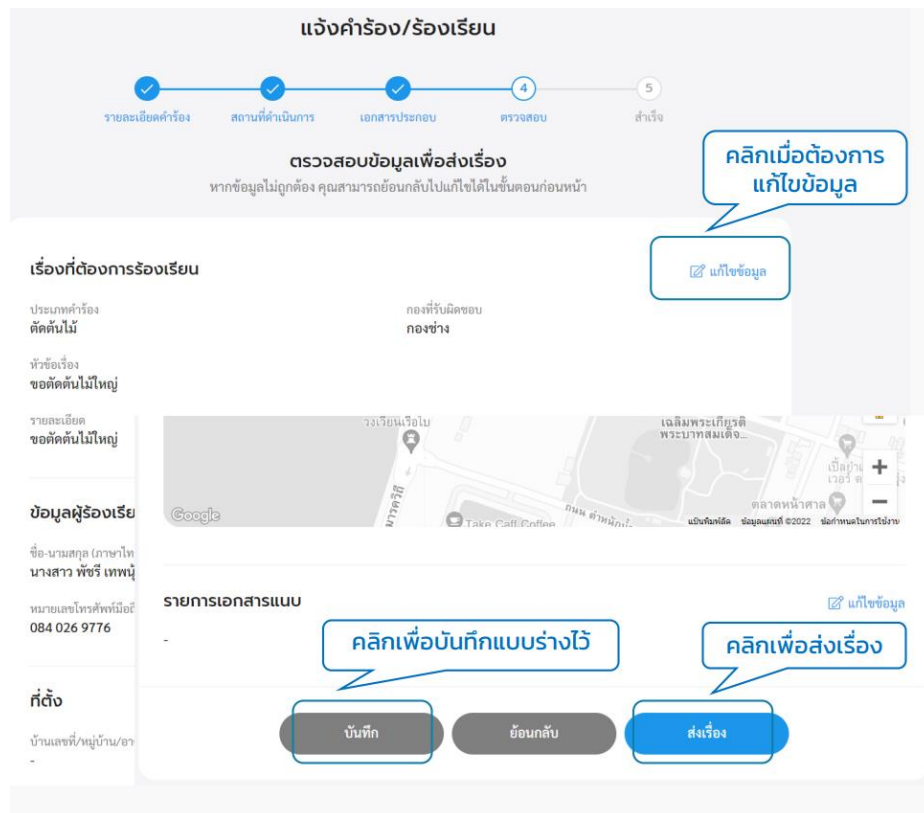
แจ้งคำร้อง/ร้องเรียน

รายละเอียดคำร้อง
สถานที่ดำเนินการ
เอกสารประกอบ
4
ตรวจสอบ
5
สำเร็จ

ตรวจสอบข้อมูลเพื่อส่งเรื่อง
หากข้อมูลไม่ถูกต้อง คุณสามารถย้อนกลับไปแก้ไขได้ในขั้นตอนก่อนหน้า

คลิกเมื่อต้องการแก้ไขข้อมูล

เรื่องที่ต้องการร้องเรียน

แก้ไขข้อมูล

ประเภทคำร้อง
ตัดต้นไม้

กองที่รับผิดชอบ
กองช่าง

หัวข้อเรื่อง
ขอตัดต้นไม้ใหญ่

รายละเอียด
ขอตัดต้นไม้ใหญ่

ข้อมูลผู้ร้องเรีย

ชื่อ-นามสกุล (ภาษาไท
นางสาว พัชรี เทพนุ้

หมายเลขโทรศัพท์มือถื
084 026 9776

ที่ตั้ง

บ้านเลขที่/หมู่บ้าน/อา
-

รงเรียนเรือใบ
เฉลิมพระเกียรติ พระบาทสมเด็จ...
เบิ้ลยู เวอร์
ตลาดหน้าศาล
Google
Take Caff Coffee
ถนน ตำหนัก
แป้นพิมพ์ลัด ข้อมูลแผนที่ ©2022 ข้อกำหนดในการใช้งาน

รายการเอกสารแนบ

แก้ไขข้อมูล

-

คลิกเพื่อบันทึกแบบร่างไว้

คลิกเพื่อส่งเรื่อง

บันทึก
ย้อนกลับ
ส่งเรื่อง